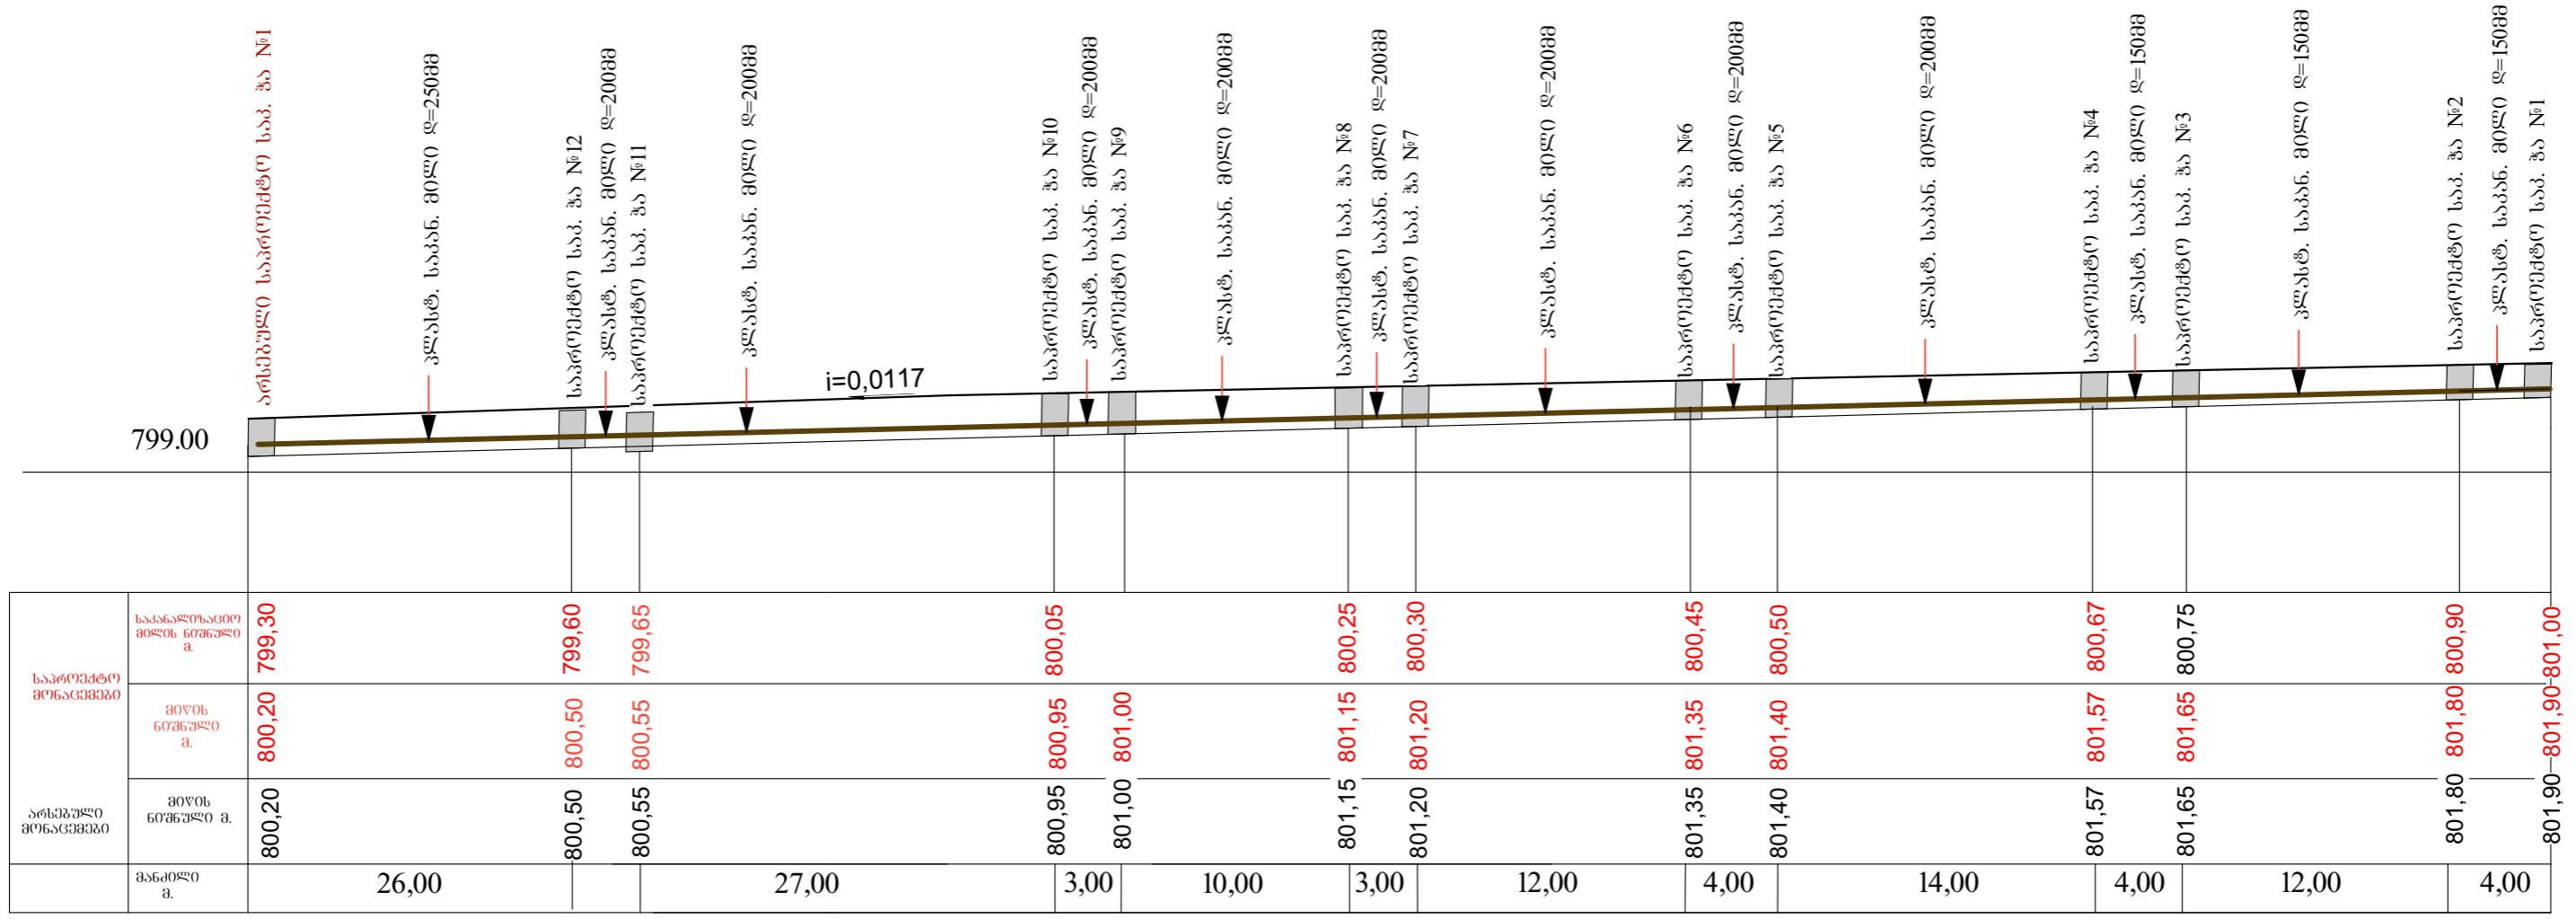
არსებული საკრიუქტო საკ. ჭა №1
კლასტ. საკან. მილი დ=250მმ
საკრიუქტო საკ. ჭა №12
კლასტ. საკან. მილი დ=200მმ
საკრიუქტო საკ. ჭა №11
კლასტ. საკან. მილი დ=200მმ
i=0,0117
საკრიუქტო საკ. ჭა №10
კლასტ. საკან. მილი დ=200მმ
საკრიუქტო საკ. ჭა №9
კლასტ. საკან. მილი დ=200მმ
საკრიუქტო საკ. ჭა №8
კლასტ. საკან. მილი დ=200მმ
საკრიუქტო საკ. ჭა №7
კლასტ. საკან. მილი დ=200მმ
საკრიუქტო საკ. ჭა №6
კლასტ. საკან. მილი დ=200მმ
საკრიუქტო საკ. ჭა №5
კლასტ. საკან. მილი დ=200მმ
საკრიუქტო საკ. ჭა №4
კლასტ. საკან. მილი დ=150მმ
საკრიუქტო საკ. ჭა №3
კლასტ. საკან. მილი დ=150მმ
საკრიუქტო საკ. ჭა №2
კლასტ. საკან. მილი დ=150მმ
საკრიუქტო საკ. ჭა №1
799.00

| | | | | | | | | | | | | | | | |
|---|---|---|---|---|---|---|---|---|---|---|---|---|---|---|---|
| საპროექტო მონაცემები | საკანალიზაციო მილის ნიშნული მ. | 799,30 | 799,60 | 799,65 | 800,05 | | 800,25 | 800,30 | 800,45 | 800,50 | 800,67 | 800,75 | 800,90 | 801,00 |
| | მიწის ნიშნული მ. | 800,20 | 800,50 | 800,55 | 800,95 | 801,00 | 801,15 | 801,20 | 801,35 | 801,40 | 801,57 | 801,65 | 801,80 | 801,90 |
| არსებული მონაცემები | მიწის ნიშნული მ. | 800,20 | 800,50 | 800,55 | 800,95 | 801,00 | 801,15 | 801,20 | 801,35 | 801,40 | 801,57 | 801,65 | 801,80 | 801,90 |
| | მანძილი მ. | 26,00 | | 27,00 | 3,00 | 10,00 | 3,00 | 12,00 | 4,00 | 14,00 | 4,00 | 12,00 | 4,00 | |